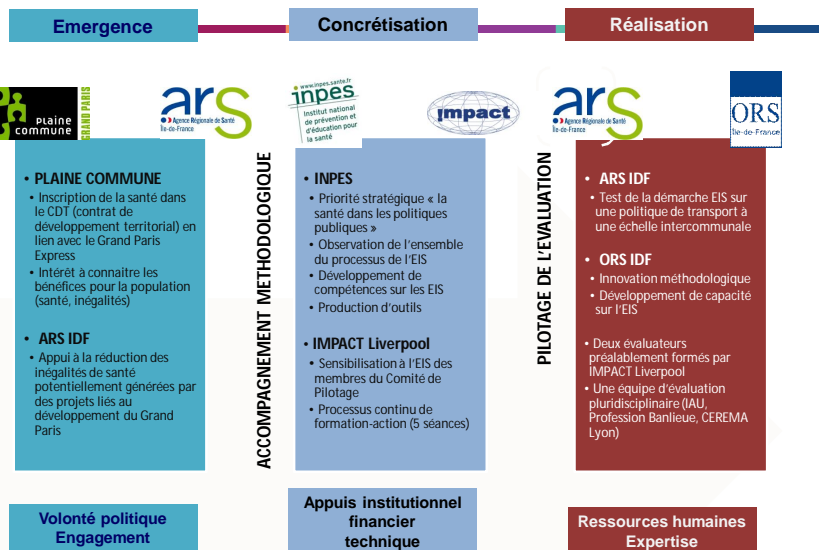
Emergence

Concrétisation

Réalisation

plaine commune GRAND PARIS

ars Agence Régionale de Santé Île-de-France

www.inpes.sante.fr inpes Institut national de prévention et d'éducation pour la santé

IMPACT

ars Agence Régionale de Santé Île-de-France

ORS Île-de-France

• PLAINE COMMUNE
• Inscription de la santé dans le CDT (contrat de développement territorial) en lien avec le Grand Paris Express
• Intérêt à connaitre les bénéfices pour la population (santé, inégalités)

• ARS IDF
• Appui à la réduction des inégalités de santé potentiellement générées par des projets liés au développement du Grand Paris

ACCOMPAGNEMENT METHODOLOGIQUE

• INPES
• Priorité stratégique « la santé dans les politiques publiques »
• Observation de l'ensemble du processus de l'EIS
• Développement de compétences sur les EIS
• Production d'outils

• IMPACT Liverpool
• Sensibilisation à l'EIS des membres du Comité de Pilotage
• Processus continu de formation-action (5 séances)

PILOTAGE DE L'EVALUATION

• ARS IDF
• Test de la démarche EIS sur une politique de transport à une échelle intercommunale

• ORS IDF
• Innovation méthodologique
• Développement de capacité sur l'EIS

• Deux évaluateurs préalablement formés par IMPACT Liverpool
• Une équipe d'évaluation pluridisciplinaire (IAU, Profession Banlieue, CEREMA Lyon)

Volonté politique
Engagement

Appuis institutionnel financier technique

Ressources humaines
Expertise